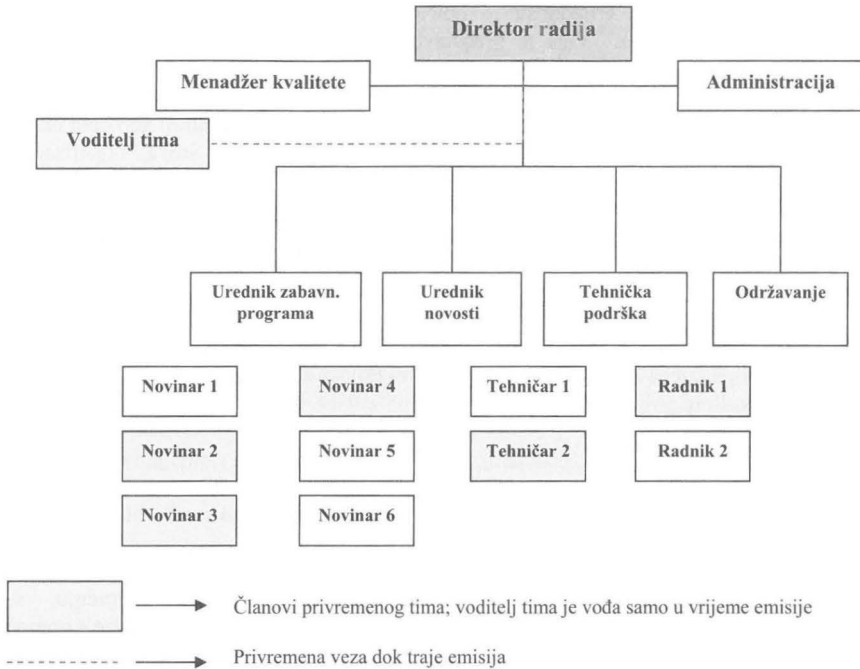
Direktor radija

Menadžer kvalitete

Administracija

Voditelj tima

Urednik zabavn. programa

Urednik novosti

Tehnička podrška

Održavanje

Novinar 1

Novinar 4

Tehničar 1

Radnik 1

Novinar 2

Novinar 5

Tehničar 2

Radnik 2

Novinar 3

Novinar 6

Članovi privremenog tima; voditelj tima je vođa samo u vrijeme emisije

Privremena veza dok traje emisija